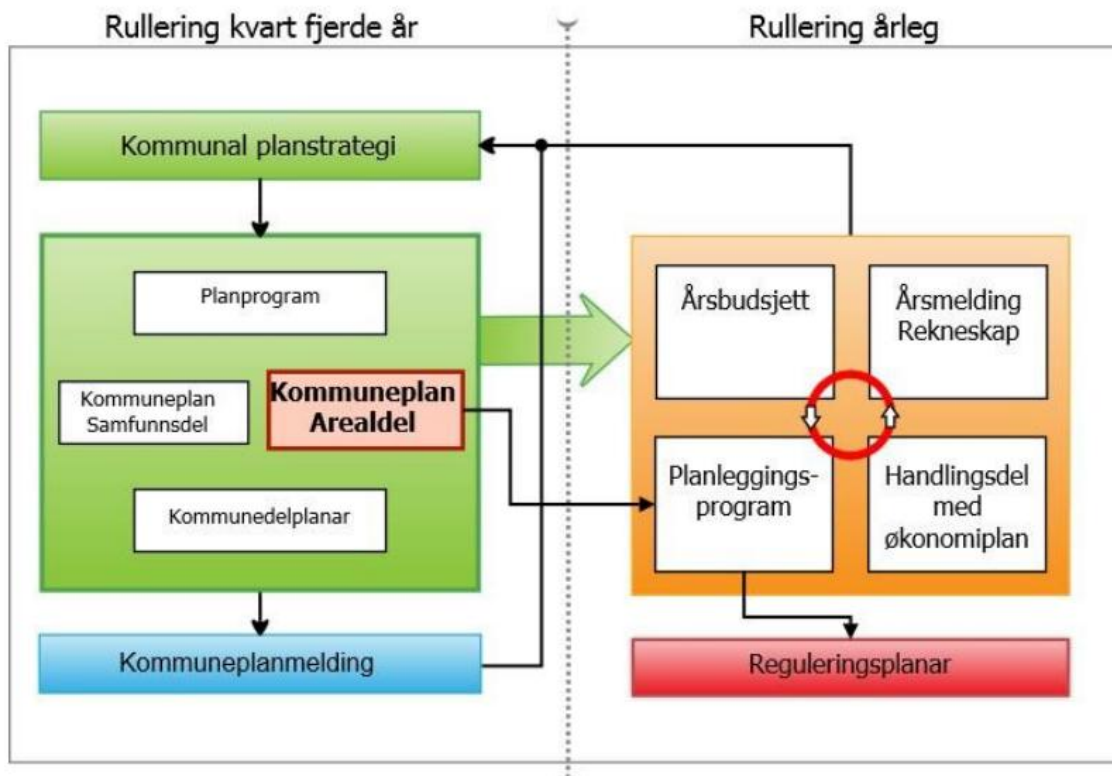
Rullering kvart fjerde år

Rullering årleg

Kommunal planstrategi

Planprogram

Kommuneplan Samfunnsdel

Kommuneplan Arealdel

Kommunedelplanar

Kommuneplanmelding

Årsbudsjett

Årsmelding Rekneskap

Planleggingsprogram

Handlingsdel med økonomiplan

Reguleringsplanar